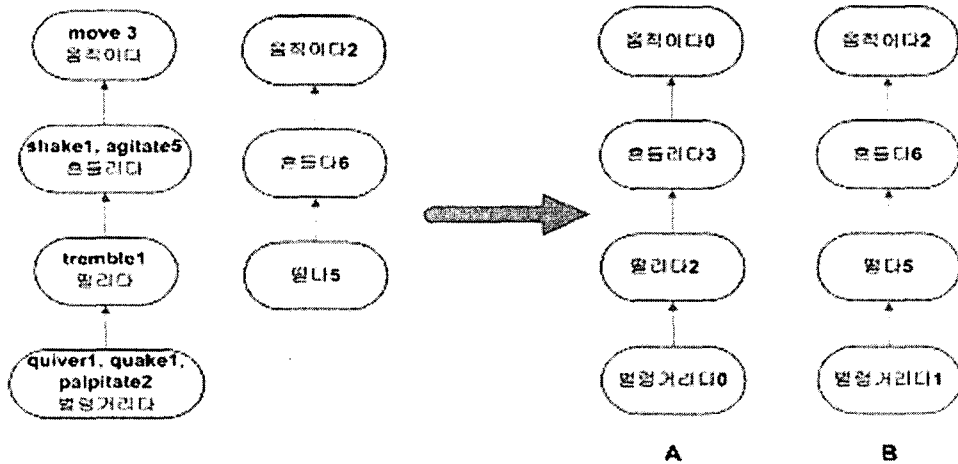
move 3
움직이다

shake1, agitate5
흔들리다

tremble1
떨리다

quiver1, quake1, palpitate2
벌렁거리다

움직이다2

흔들다6

떨다5

움직이다0

흔들리다3

떨리다2

벌렁거리다0

움직이다2

흔들다6

떨다5

벌렁거리다1

A

B